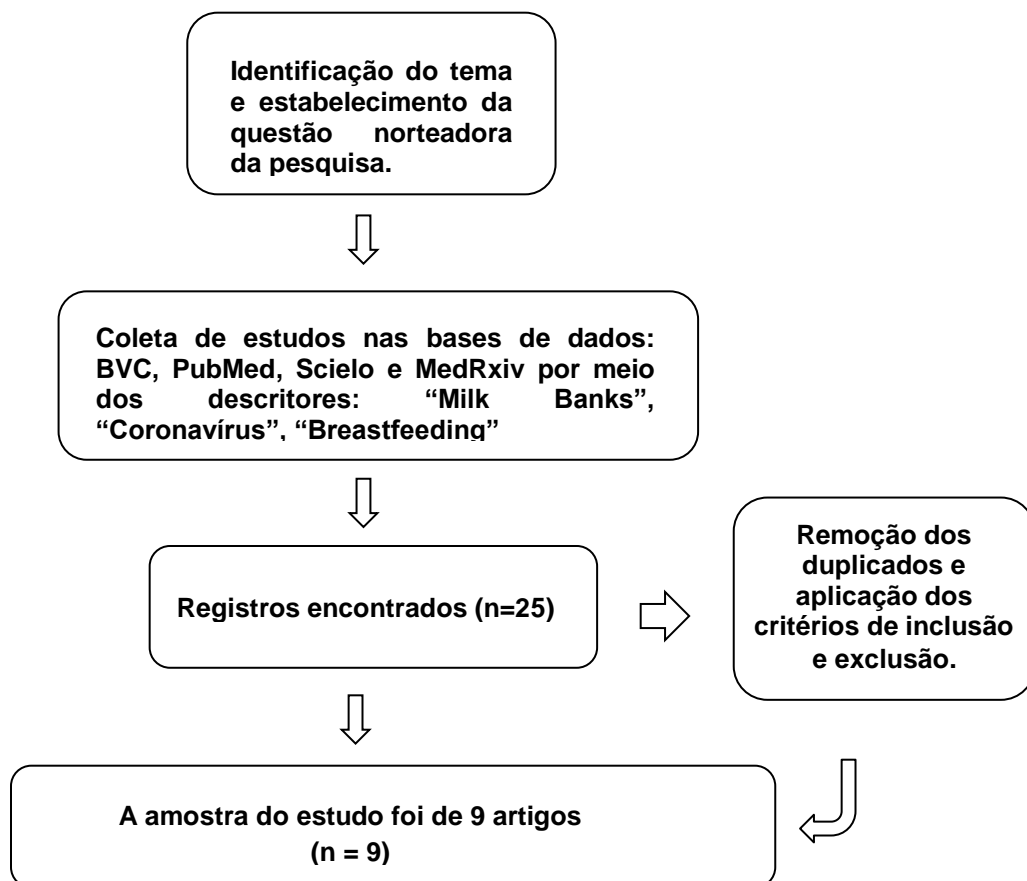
Identificação do tema e estabelecimento da questão norteadora da pesquisa.

Coleta de estudos nas bases de dados: BVC, PubMed, Scielo e MedRxiv por meio dos descritores: “Milk Banks”, “Coronavírus”, “Breastfeeding”

Registros encontrados (n=25)

Remoção dos duplicados e aplicação dos critérios de inclusão e exclusão.

A amostra do estudo foi de 9 artigos (n = 9)